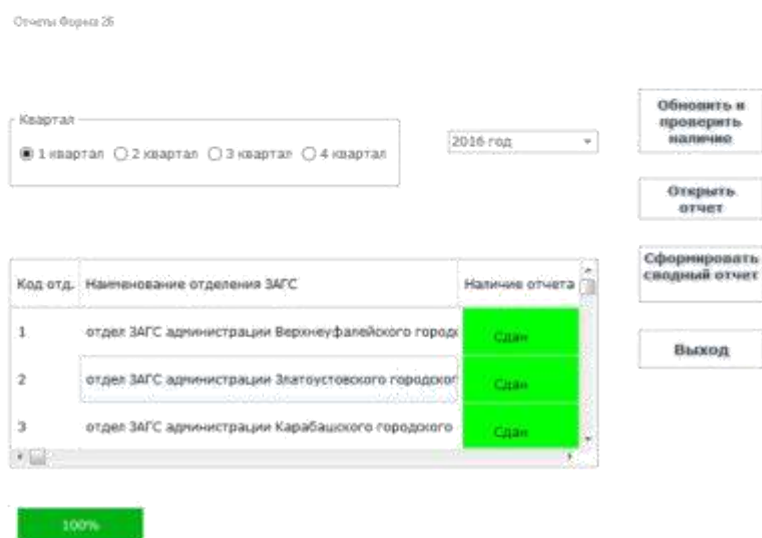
Отчеты Форма 26

Квартал
1 квартал 2 квартал 3 квартал 4 квартал

2016 год

Обновить и проверить наличие

Открыть отчет

Сформировать сводный отчет

Выход

| Код отд. | Наименование отделения ЗАГС | Наличие отчета |
|---|---|---|
| 1 | отдел ЗАГС администрации Верхнеуфалейского городс | Сдан |
| 2 | отдел ЗАГС администрации Златоустовского городског | Сдан |
| 3 | отдел ЗАГС администрации Карабашского городского | Сдан |

100%